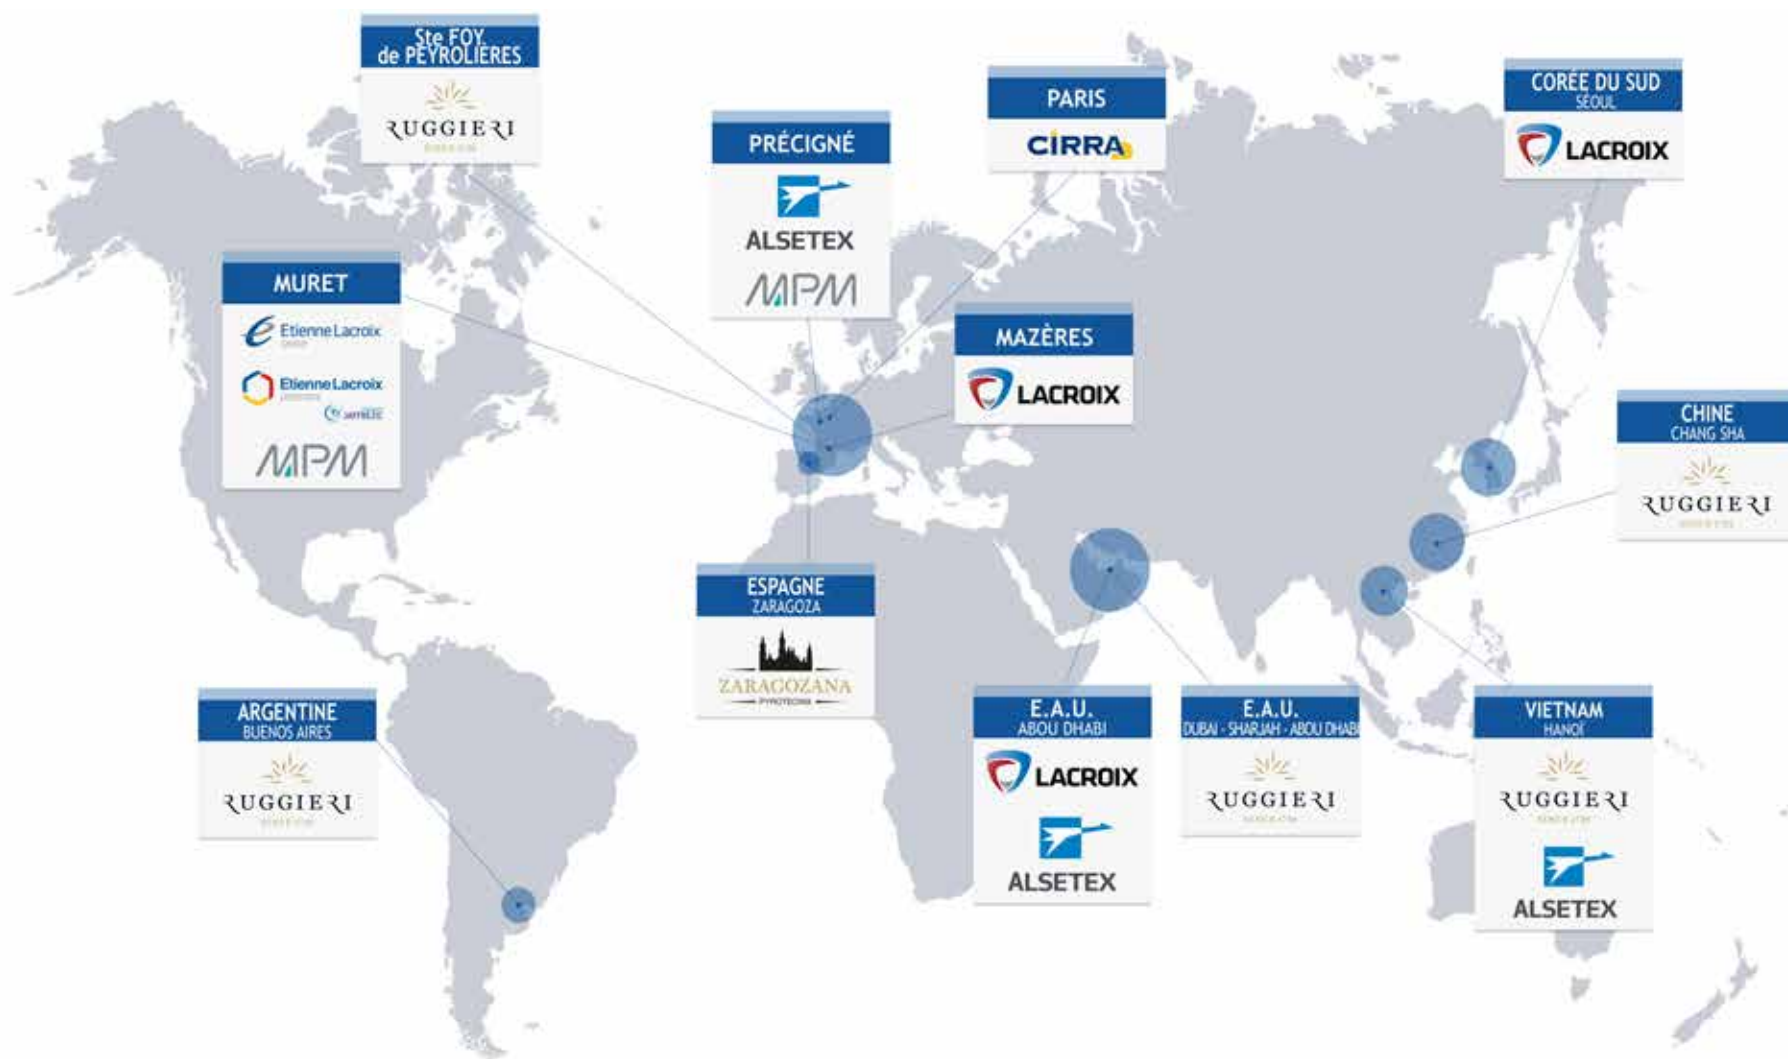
Ste FOY de PEYROLIÈRES

RUGGIERI

PRÉCIGNÉ

ALSETEX

MPM

PARIS

CIRRA

CORÉE DU SUD
SÉOUL

LACROIX

MURET

Etienne Lacroix

Etienne Lacroix

MPM

MAZÈRES

LACROIX

CHINE
CHANG SHA

RUGGIERI

ESPAGNE
ZARAGOZA

ZARAGOZANA
PYROTECNIA

ARGENTINE
BUENOS AIRES

RUGGIERI

E.A.U.
ABOU DHABI

LACROIX

ALSETEX

E.A.U.
DUBAI - SHARJAH - ABOU DHABI

RUGGIERI

VIETNAM
HANOÏ

RUGGIERI

ALSETEX